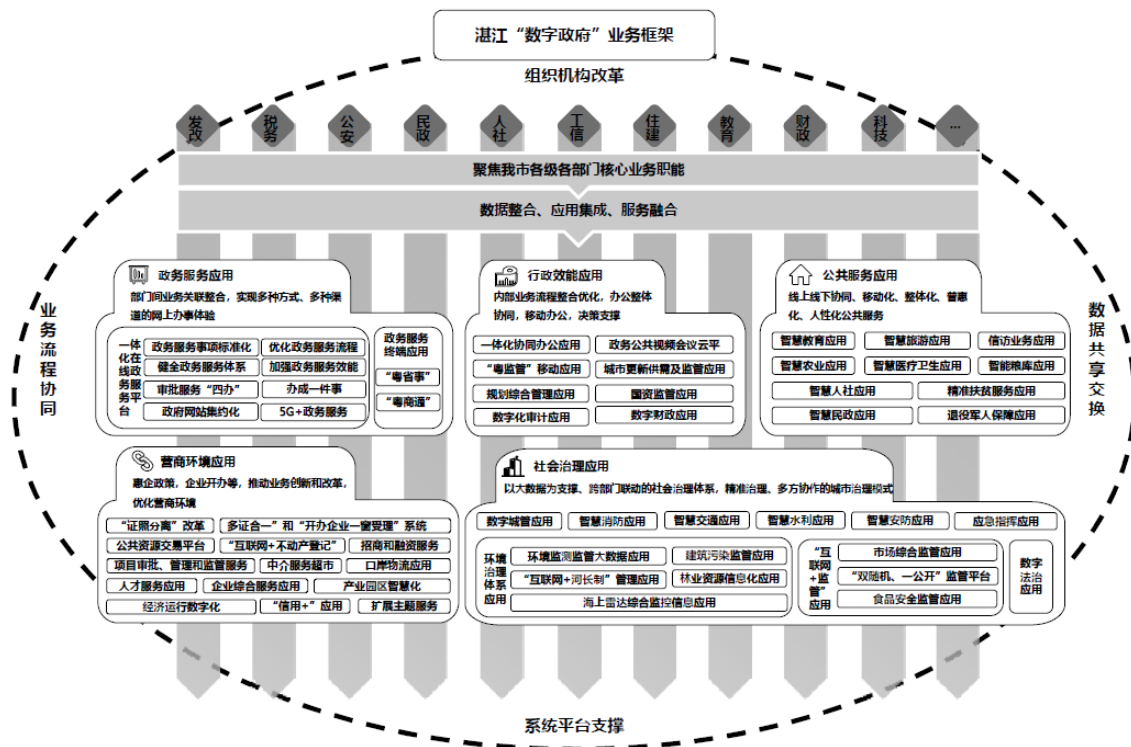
湛江“数字政府”业务框架

组织机构改革

发改 税务 公安 民政 人社 工信 住建 教育 财政 科技 …

聚焦我市各级各部门核心业务职能

数据整合、应用集成、服务融合

业务流程协同

数据共享交换

政务服务应用
部门间业务关联整合，实现多种方式、多种渠道的网上办事体验

一体化在线政务服务平台
政务服务事项标准化
优化政务服务流程
健全政务服务体系
加强政务服务效能
审批服务“四办”
办成一件事
政府网站集约化
5G+政务服务

政务服务终端应用
“粤省事”
“粤商通”

行政效能应用
内部业务流程整合优化，办公整体协同，移动办公，决策支撑

一体化协同办公应用
政务公共视频会议云平
“粤监管”移动应用
城市更新供需及监管应用
规划综合管理应用
国资监管应用
数字化审计应用
数字财政应用

公共服务应用
线上线下协同、移动化、整体化、普惠化、人性化公共服务

智慧教育应用
智慧旅游应用
信访业务应用
智慧农业应用
智慧医疗卫生应用
智能粮库应用
智慧人社应用
精准扶贫服务应用
智慧民政应用
退役军人保障应用

营商环境应用
惠企政策，企业开办等，推动业务创新和改革，优化营商环境

“证照分离”改革
“多证合一”和“开办企业一窗受理”系统
公共资源交易平台
“互联网+不动产登记”
招商和融资服务
项目审批、管理和监督服务
中介服务超市
口岸物流应用
人才服务应用
企业综合服务应用
产业园区智慧化
经济运行数字化
“信用+”应用
扩展主题服务

社会治理应用
以大数据为支撑、跨部门联动的社会治理体系，精准治理、多方协作的城市治理模式

数字城管应用
智慧消防应用
智慧交通应用
智慧水利应用
智慧安防应用
应急指挥应用

环境治理体系应用
环境监测监管大数据应用
建筑污染监管应用
“互联网+河长制”管理应用
林业资源信息化应用
海上雷达综合监控信息应用

“互联网+监管”应用
市场综合监管应用
“双随机、一公开”监管平台
食品安全监管应用

数字法治应用

系统平台支撑